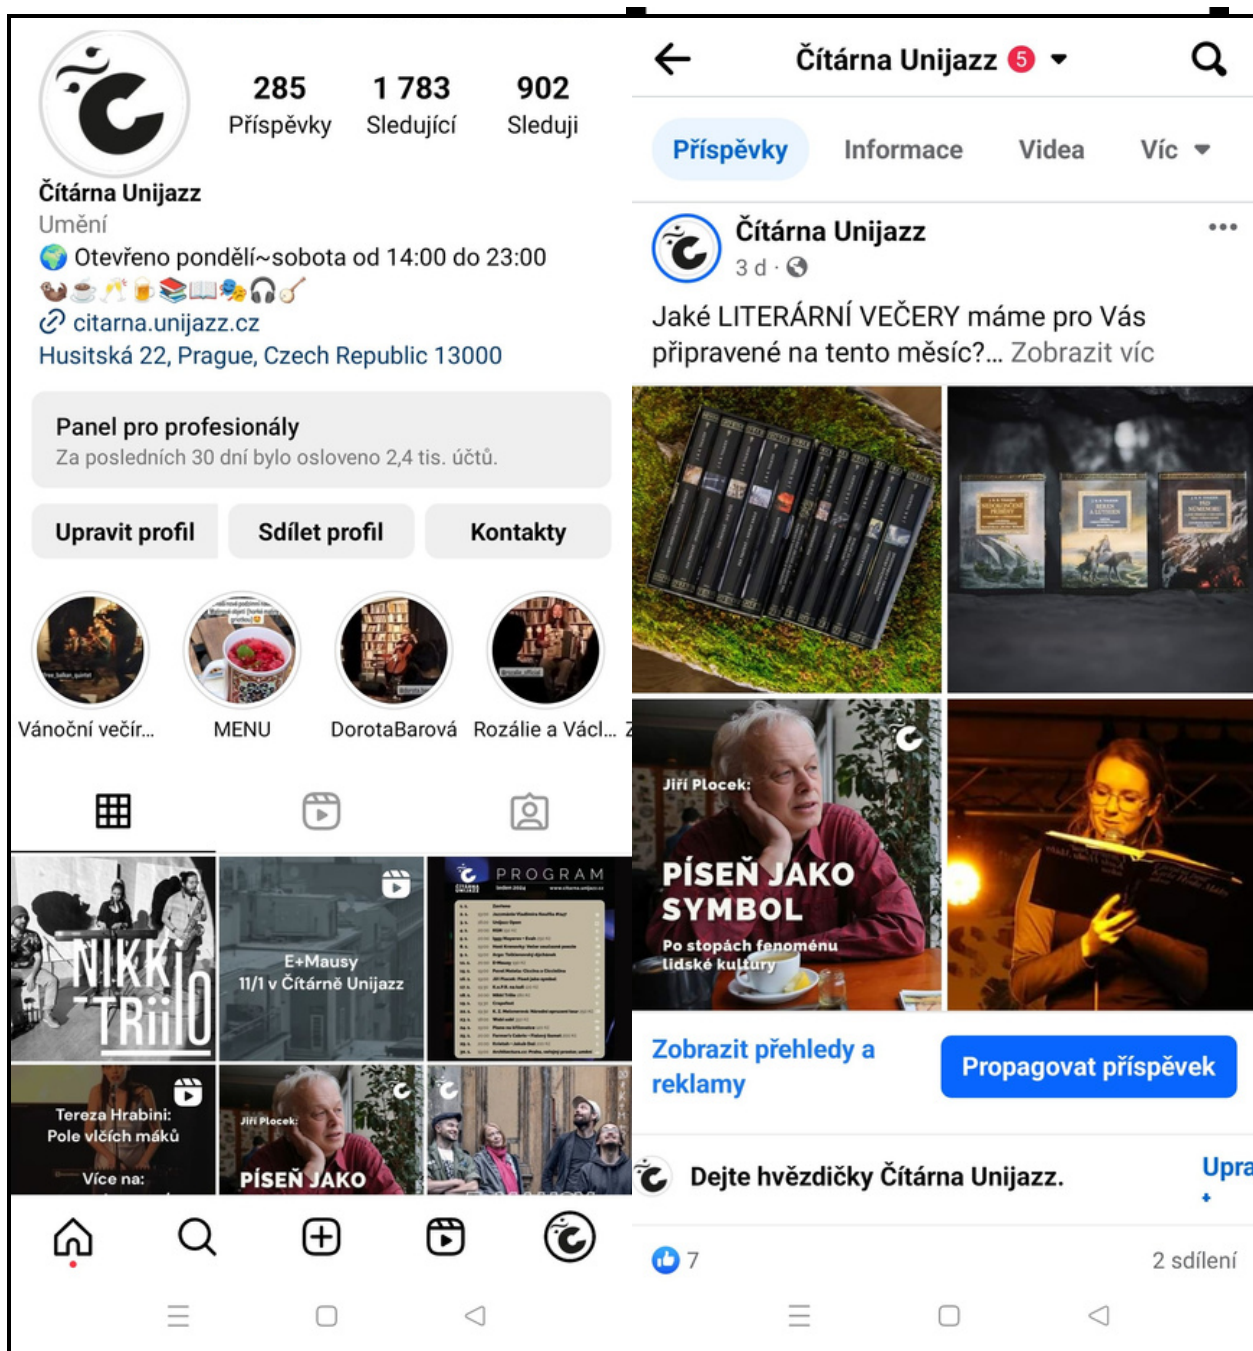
285 Příspěvky
1 783 Sledující
902 Sleduji

Čítárna Unijazz
Umění
🌍 Otevřeno pondělí~sobota od 14:00 do 23:00
🦦☕🥂🍺📚📖🎭🎧🪕
citarna.unijazz.cz
Husitská 22, Prague, Czech Republic 13000

Panel pro profesionály
Za posledních 30 dní bylo osloveno 2,4 tis. účtů.

Upravit profil
Sdílet profil
Kontakty

Vánoční večír...
MENU
DorotaBarová
Rozálie a Václ...

NIKKI TRiiIO
E+Mausy 11/1 v Čítárně Unijazz
PROGRAM
Tereza Hrabini: Pole vlčích máků
Více na:
Jiří Plocek: PÍSEŇ JAKO

Čítárna Unijazz 5
Příspěvky
Informace
Videa
Víc

Čítárna Unijazz
3 d ·
Jaké LITERÁRNÍ VEČERY máme pro Vás připravené na tento měsíc?... Zobrazit víc

Jiří Plocek:
PÍSEŇ JAKO SYMBOL
Po stopách fenoménu lidské kultury

Zobrazit přehledy a reklamy
Propagovat příspěvek

Dejte hvězdičky Čítárna Unijazz.
Upra

7
2 sdílení